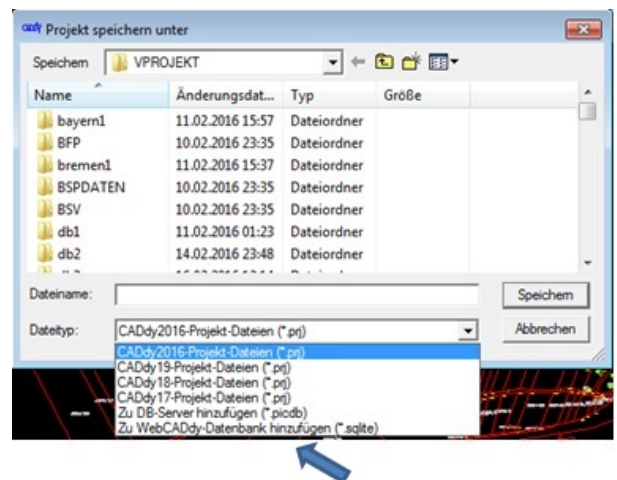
Projekt speichern unter

Speichern VPROJEKT

| Name | Änderungsdat... | Typ | Größe |
|---|---|---|---|
| bayern1 | 11.02.2016 15:57 | Dateiordner | |
| BFP | 10.02.2016 23:35 | Dateiordner | |
| bremen1 | 11.02.2016 15:37 | Dateiordner | |
| BSPDATEN | 10.02.2016 23:35 | Dateiordner | |
| BSV | 10.02.2016 23:35 | Dateiordner | |
| db1 | 11.02.2016 01:23 | Dateiordner | |
| db2 | 14.02.2016 23:48 | Dateiordner | |

Dateiname: Speichern

Dateityp: CADdy2016-Projekt-Dateien (*.prj) Abbrechen

CADdy2016-Projekt-Dateien (*.prj)
CADdy19-Projekt-Dateien (*.prj)
CADdy18-Projekt-Dateien (*.prj)
CADdy17-Projekt-Dateien (*.prj)
Zu DB-Server hinzufügen (*.picdb)
Zu WebCADdy-Datenbank hinzufügen (*.sqlite)